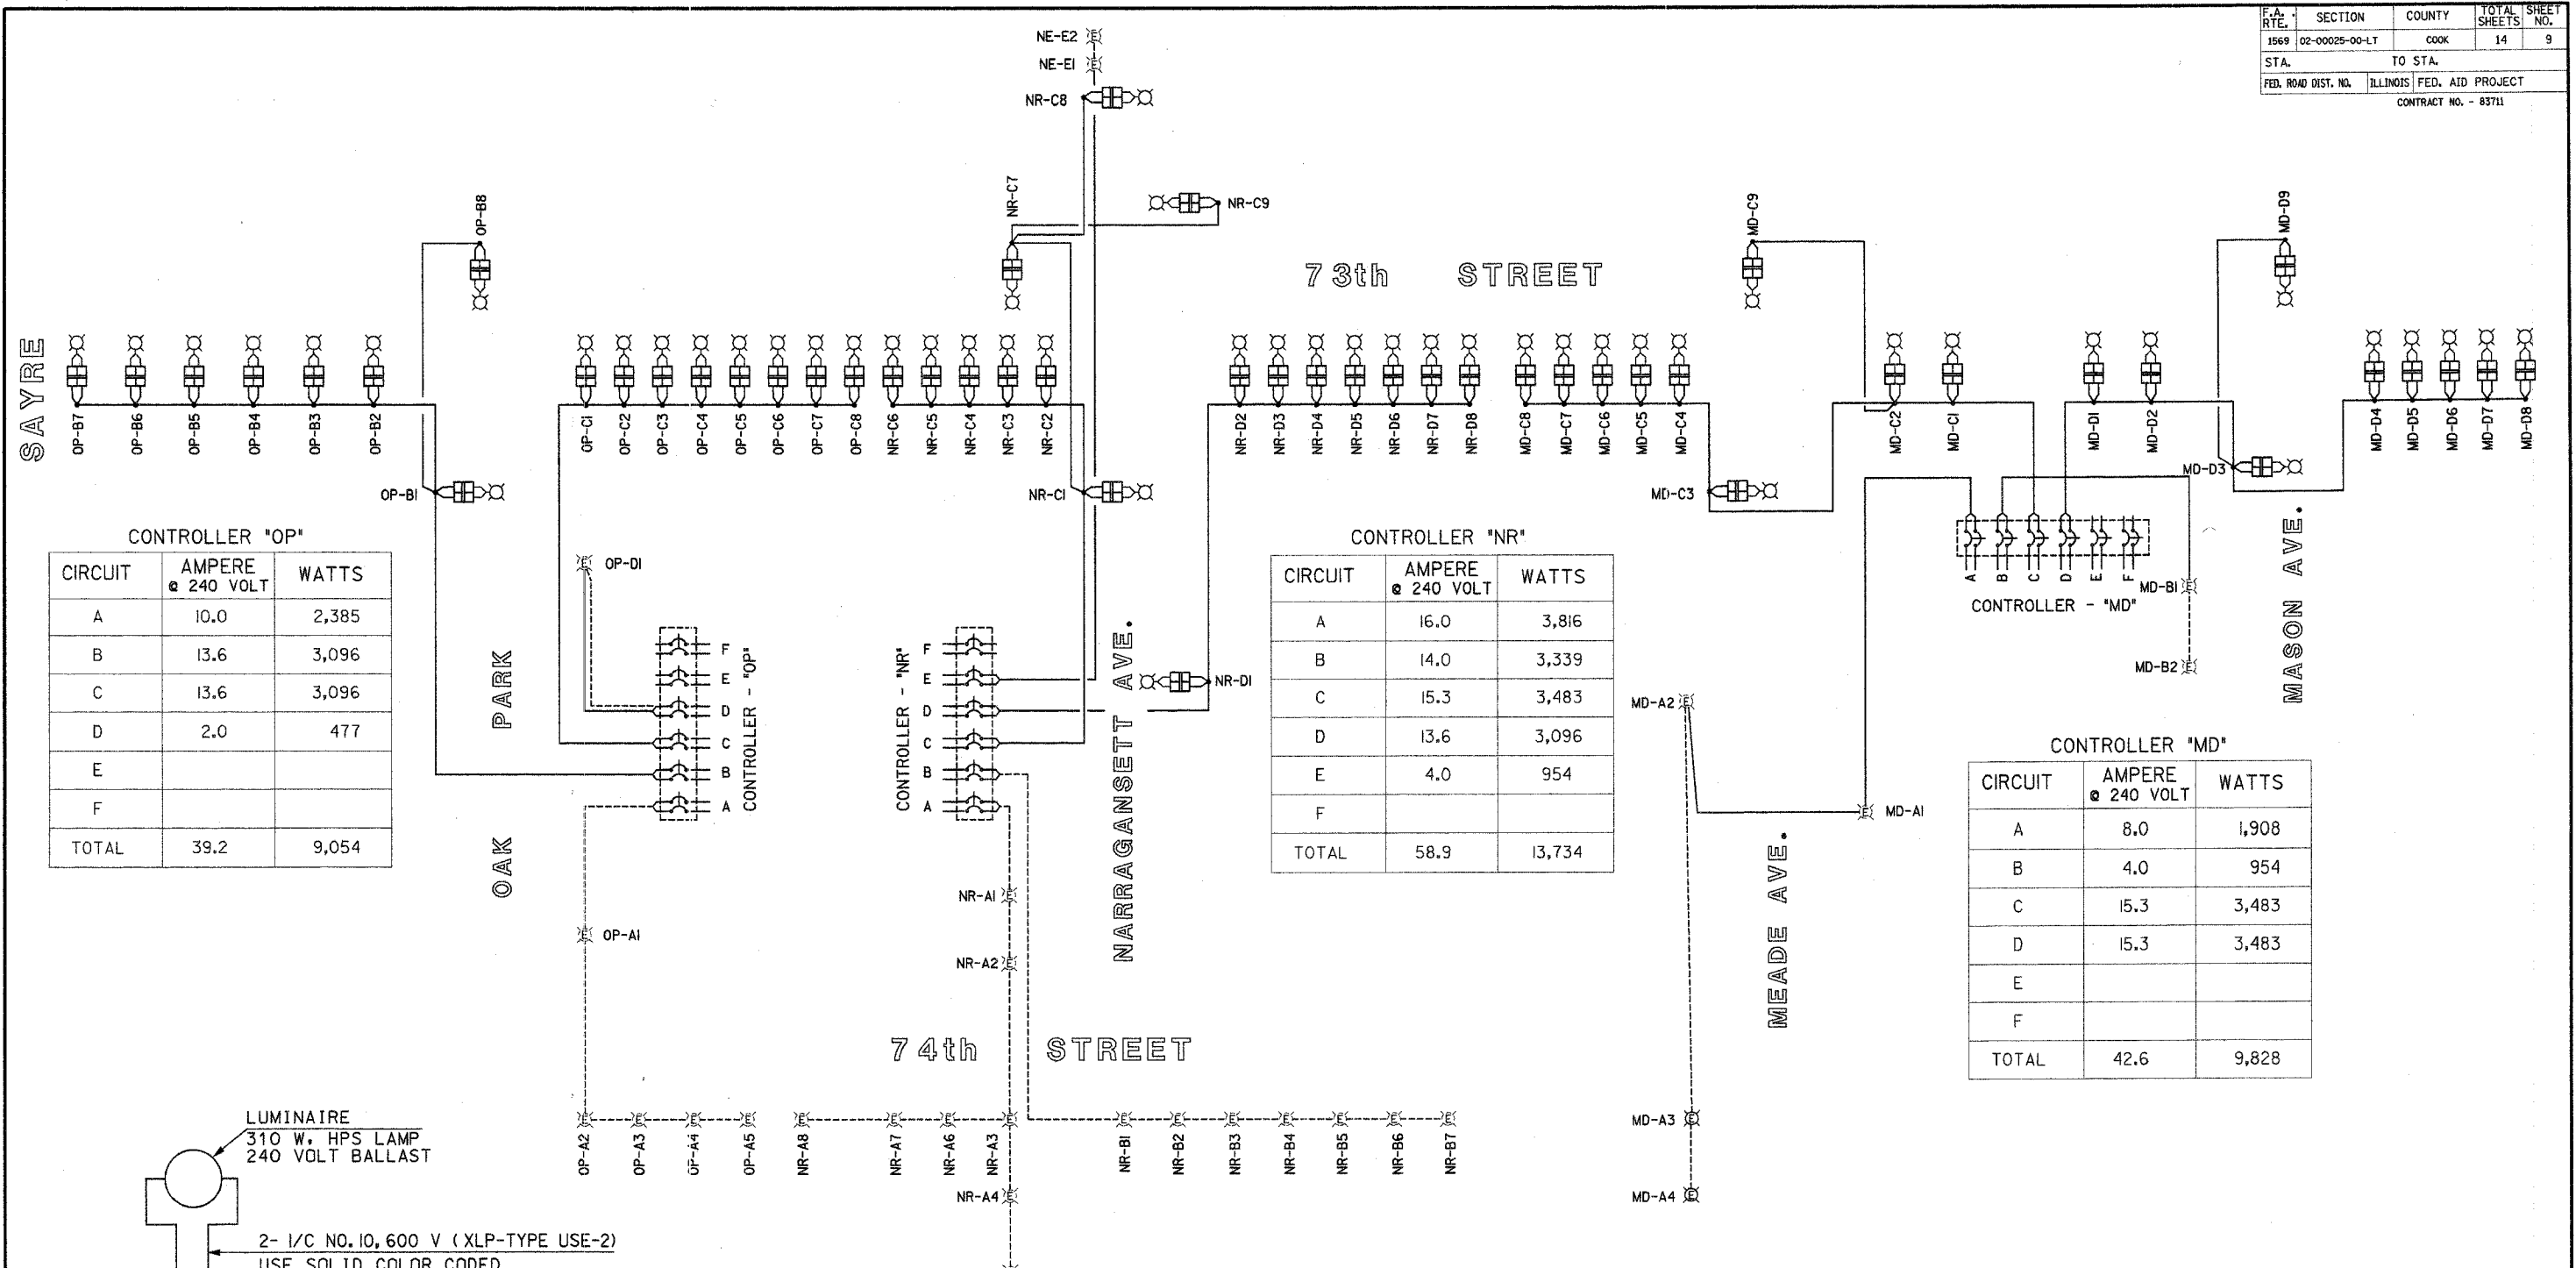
| F.A. RTE. | SECTION | COUNTY | TOTAL SHEETS | SHEET NO. |
|---|---|---|---|---|
| 1569 | 02-00025-00-LT | COOK | 14 | 9 |
| STA. | | TO STA. | | |
| FED. ROAD DIST. NO. | ILLINOIS | FED. AID PROJECT | | |

CONTRACT NO. - 83711

NE-E2
NE-EI
NR-C8
NR-C7
NR-C9
OP-B8
MD-C9
MD-D9

73th STREET

SAYRE

OP-B7 OP-B6 OP-B5 OP-B4 OP-B3 OP-B2

OP-CI OP-C2 OP-C3 OP-C4 OP-C5 OP-C6 OP-C7 OP-C8 NR-C6 NR-C5 NR-C4 NR-C3 NR-C2

NR-D2 NR-D3 NR-D4 NR-D5 NR-D6 NR-D7 NR-D8 MD-C8 MD-C7 MD-C6 MD-C5 MD-C4

MD-C2 MD-CI MD-DI MD-D2 MD-D4 MD-D5 MD-D6 MD-D7 MD-D8

OP-BI
NR-CI
MD-C3
MD-D3

CONTROLLER "OP"

| CIRCUIT | AMPERE @ 240 VOLT | WATTS |
|---|---|---|
| A | 10.0 | 2,385 |
| B | 13.6 | 3,096 |
| C | 13.6 | 3,096 |
| D | 2.0 | 477 |
| E | | |
| F | | |
| TOTAL | 39.2 | 9,054 |

OP-DI

PARK

OAK

F E D C B A
CONTROLLER - "OP"

CONTROLLER - "NR"
F E D C B A

NARRAGANSETT AVE.

NR-DI

CONTROLLER "NR"

| CIRCUIT | AMPERE @ 240 VOLT | WATTS |
|---|---|---|
| A | 16.0 | 3,816 |
| B | 14.0 | 3,339 |
| C | 15.3 | 3,483 |
| D | 13.6 | 3,096 |
| E | 4.0 | 954 |
| F | | |
| TOTAL | 58.9 | 13,734 |

A B C D E F
MD-BI
CONTROLLER - "MD"
MD-B2

MASON AVE.

MD-A2
MD-AI

MEADE AVE.

CONTROLLER "MD"

| CIRCUIT | AMPERE @ 240 VOLT | WATTS |
|---|---|---|
| A | 8.0 | 1,908 |
| B | 4.0 | 954 |
| C | 15.3 | 3,483 |
| D | 15.3 | 3,483 |
| E | | |
| F | | |
| TOTAL | 42.6 | 9,828 |

OP-AI
NR-AI
NR-A2

74th STREET

OP-A2 OP-A3 OP-A4 OP-A5 NR-A8 NR-A7 NR-A6 NR-A3 NR-BI NR-B2 NR-B3 NR-B4 NR-B5 NR-B6 NR-B7

NR-A4
MD-A3
MD-A4

LUMINAIRE
310 W. HPS LAMP
240 VOLT BALLAST

2- I/C NO. 10, 600 V (XLP-TYPE USE-2)
USE SOLID COLOR CODED